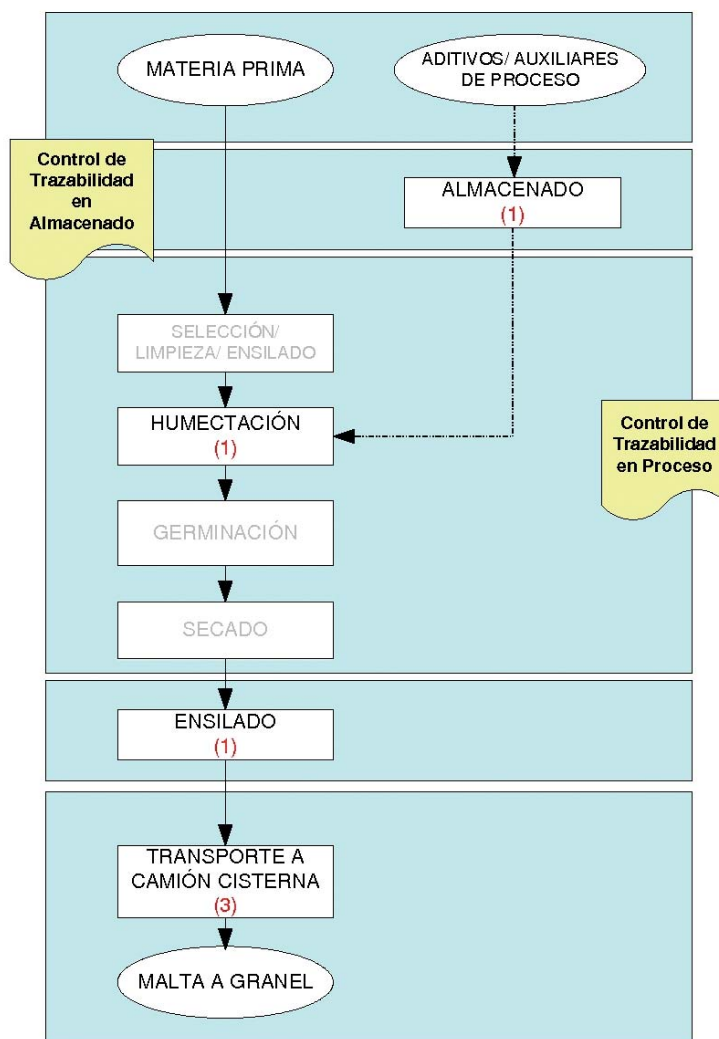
MATERIA PRIMA

ADITIVOS/ AUXILIARES DE PROCESO

Control de Trazabilidad en Almacenado

ALMACENADO
(1)

SELECCIÓN/ LIMPIEZA/ ENSILADO

HUMECTACIÓN
(1)

Control de Trazabilidad en Proceso

GERMINACIÓN

SECADO

ENSILADO
(1)

TRANSPORTE A CAMIÓN CISTERNA
(3)

MALTA A GRANEL